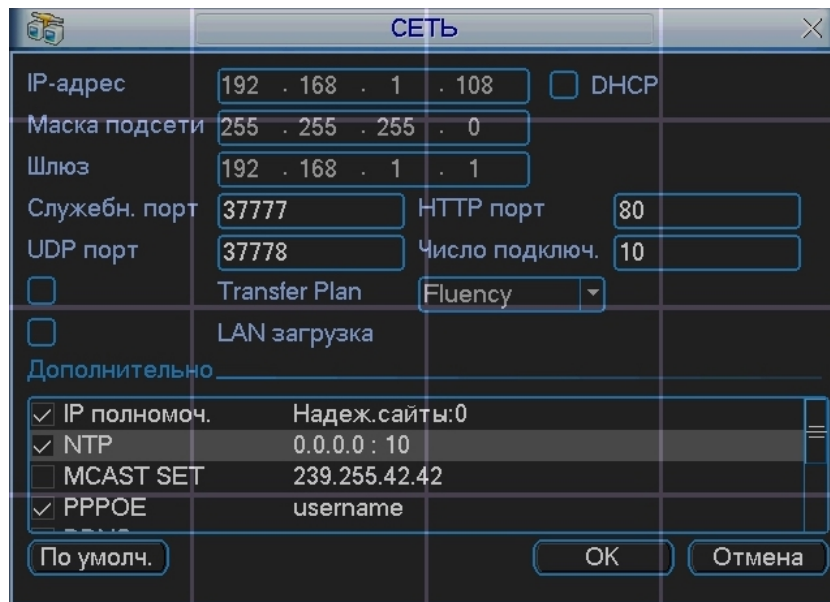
СЕТЬ

IP-адрес 192 . 168 . 1 . 108 DHCP
Маска подсети 255 . 255 . 255 . 0
Шлюз 192 . 168 . 1 . 1
Служебн. порт 37777 HTTP порт 80
UDP порт 37778 Число подключ. 10
Transfer Plan Fluency
LAN загрузка
Дополнительно

| | | |
|---|---|---|
| ✓ | IP полномоч. | Надеж.сайты:0 |
| ✓ | NTP | 0.0.0.0 : 10 |
| | MCAST SET | 239.255.42.42 |
| ✓ | PPPOE | username |
| | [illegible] | |

По умолч. OK Отмена